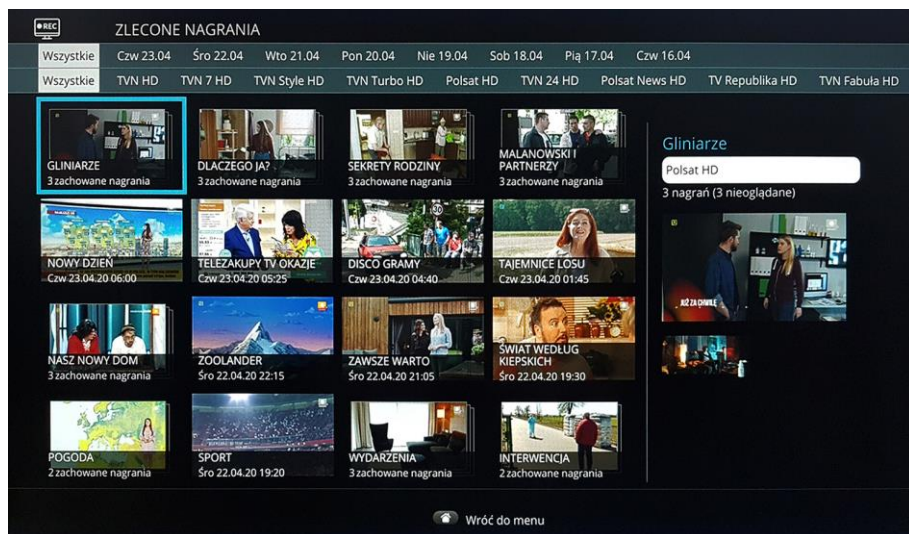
●REC ZLECONE NAGRANIA

Wszystkie | Czw 23.04 | Śro 22.04 | Wto 21.04 | Pon 20.04 | Nie 19.04 | Sob 18.04 | Pią 17.04 | Czw 16.04

Wszystkie | TVN HD | TVN 7 HD | TVN Style HD | TVN Turbo HD | Polsat HD | TVN 24 HD | Polsat News HD | TV Republika HD | TVN Fabuła HD

GLINIARZE
3 zachowane nagrania

DLACZEGO JA?
3 zachowane nagrania

SEKRETY RODZINY
3 zachowane nagrania

MALANOWSKI I PARTNERZY
3 zachowane nagrania

NOWY DZIEŃ
Czw 23.04.20 06:00

TELEZAKUPY TV OKAZJE
Czw 23.04.20 05:25

DISCO GRAMY
Czw 23.04.20 04:40

TAJEMNICE LOSU
Czw 23.04.20 01:45

NASZ NOWY DOM
3 zachowane nagrania

ZOOLANDER
Śro 22.04.20 22:15

ZAWSZE WARTO
Śro 22.04.20 21:05

ŚWIAT WEDŁUG KIEPSKICH
Śro 22.04.20 19:30

POGODA
2 zachowane nagrania

SPORT
Śro 22.04.20 19:20

WYDARZENIA
3 zachowane nagrania

INTERWENCJA
2 zachowane nagrania

Gliniarze
Polsat HD
3 nagrań (3 nieoglądane)

JUŻ ZA CHWILĘ

Wróć do menu